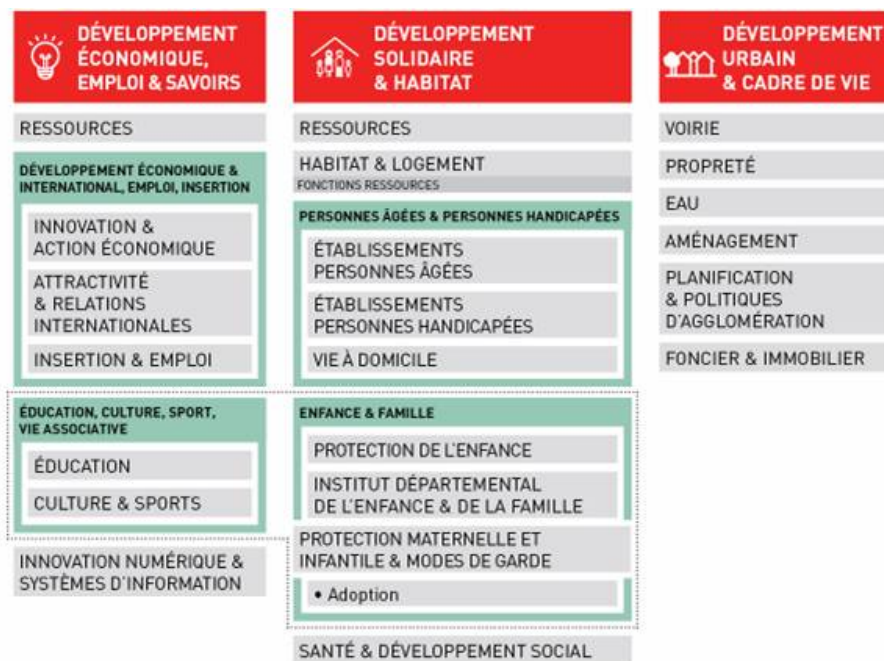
DÉVELOPPEMENT ÉCONOMIQUE, EMPLOI & SAVOIRS

RESSOURCES

DÉVELOPPEMENT ÉCONOMIQUE & INTERNATIONAL, EMPLOI, INSERTION

INNOVATION & ACTION ÉCONOMIQUE

ATTRACTIVITÉ & RELATIONS INTERNATIONALES

INSERTION & EMPLOI

ÉDUCATION, CULTURE, SPORT, VIE ASSOCIATIVE

ÉDUCATION

CULTURE & SPORTS

INNOVATION NUMÉRIQUE & SYSTÈMES D'INFORMATION

DÉVELOPPEMENT SOLIDAIRE & HABITAT

RESSOURCES

HABITAT & LOGEMENT

FONCTIONS RESSOURCES

PERSONNES ÂGÉES & PERSONNES HANDICAPÉES

ÉTABLISSEMENTS PERSONNES ÂGÉES

ÉTABLISSEMENTS PERSONNES HANDICAPÉES

VIE À DOMICILE

ENFANCE & FAMILLE

PROTECTION DE L'ENFANCE

INSTITUT DÉPARTEMENTAL DE L'ENFANCE & DE LA FAMILLE

PROTECTION MATERNELLE ET INFANTILE & MODES DE GARDE

• Adoption

SANTÉ & DÉVELOPPEMENT SOCIAL

DÉVELOPPEMENT URBAIN & CADRE DE VIE

VOIRIE

PROPRETÉ

EAU

AMÉNAGEMENT

PLANIFICATION & POLITIQUES D'AGGLOMÉRATION

FONCIER & IMMOBILIER